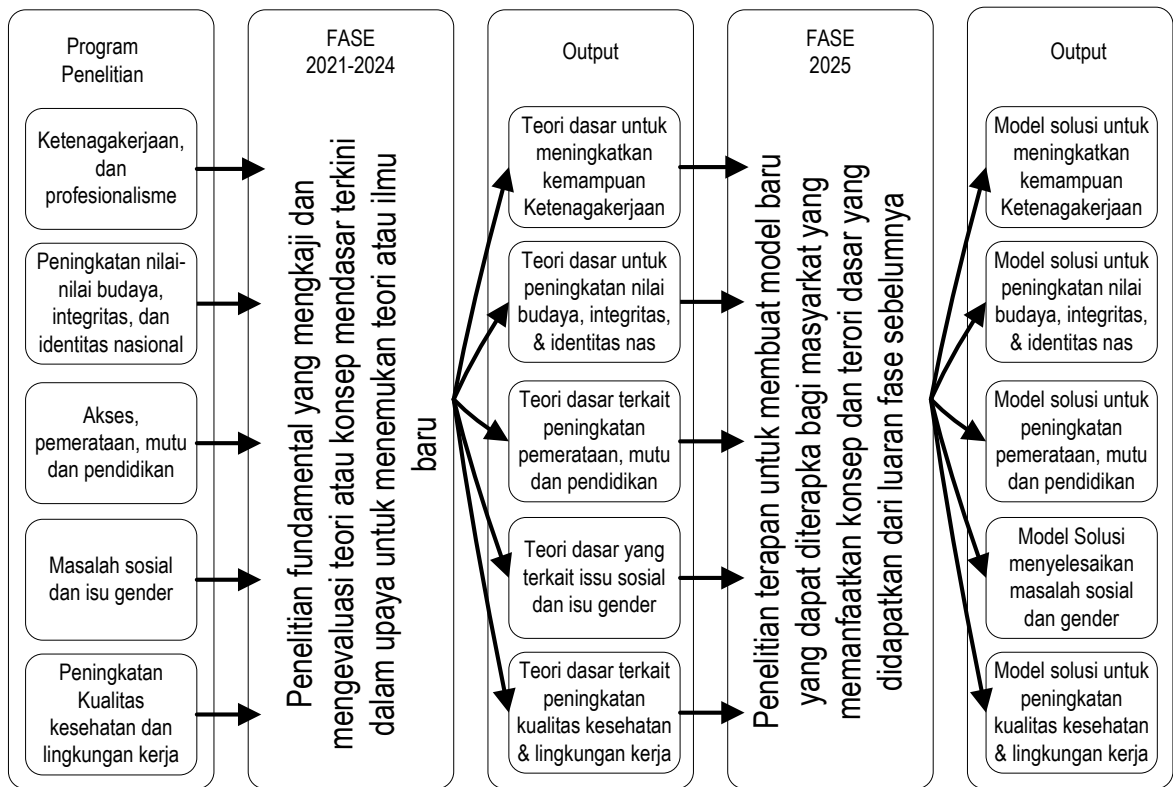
Program Penelitian

Ketenagakerjaan, dan profesionalisme

Peningkatan nilai-nilai budaya, integritas, dan identitas nasional

Akses, pemerataan, mutu dan pendidikan

Masalah sosial dan isu gender

Peningkatan Kualitas kesehatan dan lingkungan kerja

FASE 2021-2024

Penelitian fundamental yang mengkaji dan mengevaluasi teori atau konsep mendasar terkini dalam upaya untuk menemukan teori atau ilmu baru

Output

Teori dasar untuk meningkatkan kemampuan Ketenagakerjaan

Teori dasar untuk peningkatan nilai budaya, integritas, & identitas nas

Teori dasar terkait peningkatan pemerataan, mutu dan pendidikan

Teori dasar yang terkait issu sosial dan isu gender

Teori dasar terkait peningkatan kualitas kesehatan & lingkungan kerja

FASE 2025

Penelitian terapan untuk membuat model baru yang dapat diterapka bagi masyarkat yang memanfaatkan konsep dan teori dasar yang didapatkan dari luaran fase sebelumnya

Output

Model solusi untuk meningkatkan kemampuan Ketenagakerjaan

Model solusi untuk peningkatan nilai budaya, integritas, & identitas nas

Model solusi untuk peningkatan pemerataan, mutu dan pendidikan

Model Solusi menyelesaikan masalah sosial dan gender

Model solusi untuk peningkatan kualitas kesehatan & lingkungan kerja